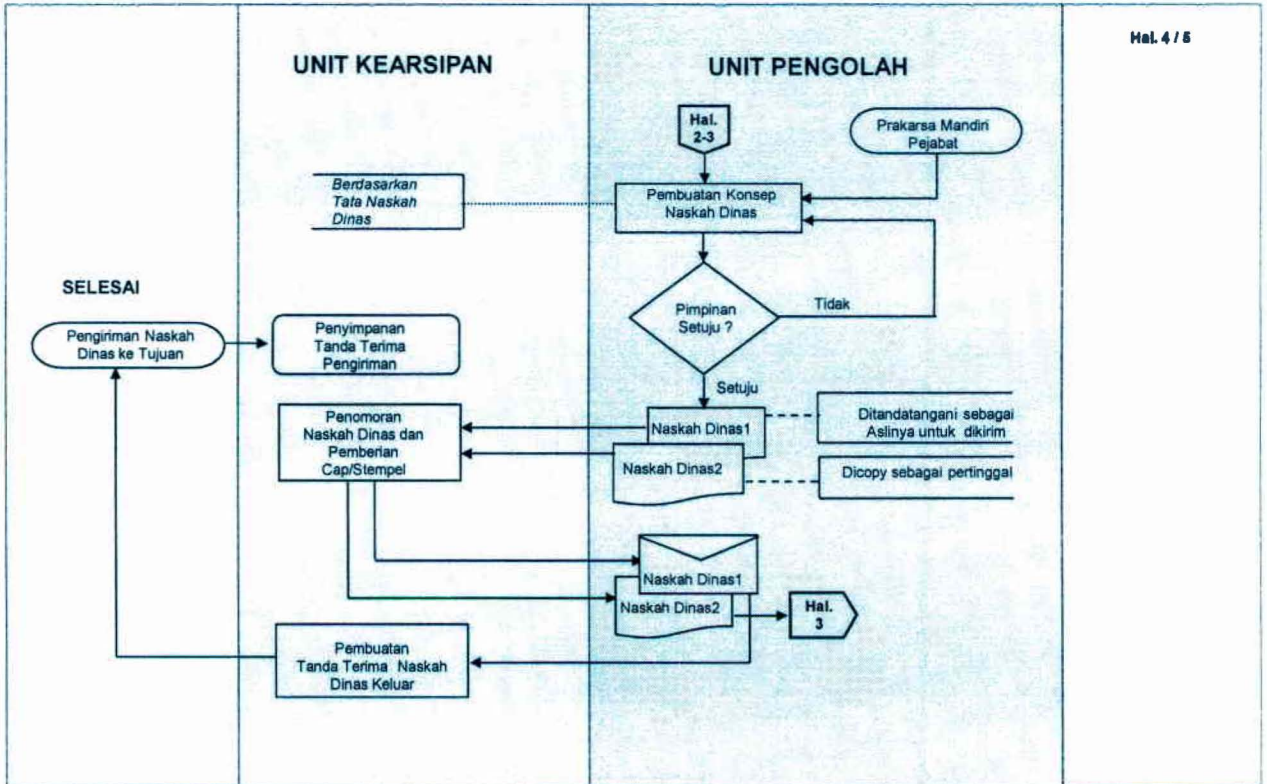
Hal. 4 / 5

UNIT KEARSIPAN

UNIT PENGOLAH

Hal. 2-3

Prakarsa Mandiri Pejabat

Berdasarkan Tata Naskah Dinas

Pembuatan Konsep Naskah Dinas

SELESAI

Pimpinan Setuju ?

Tidak

Pengiriman Naskah Dinas ke Tujuan

Penyimpanan Tanda Terima Pengiriman

Setuju

Penomoran Naskah Dinas dan Pemberian Cap/Stempel

Naskah Dinas1

Ditandatangani sebagai Aslinya untuk dikirim

Naskah Dinas2

Dicopy sebagai pertinggal

Naskah Dinas1

Naskah Dinas2

Hal. 3

Pembuatan Tanda Terima Naskah Dinas Keluar